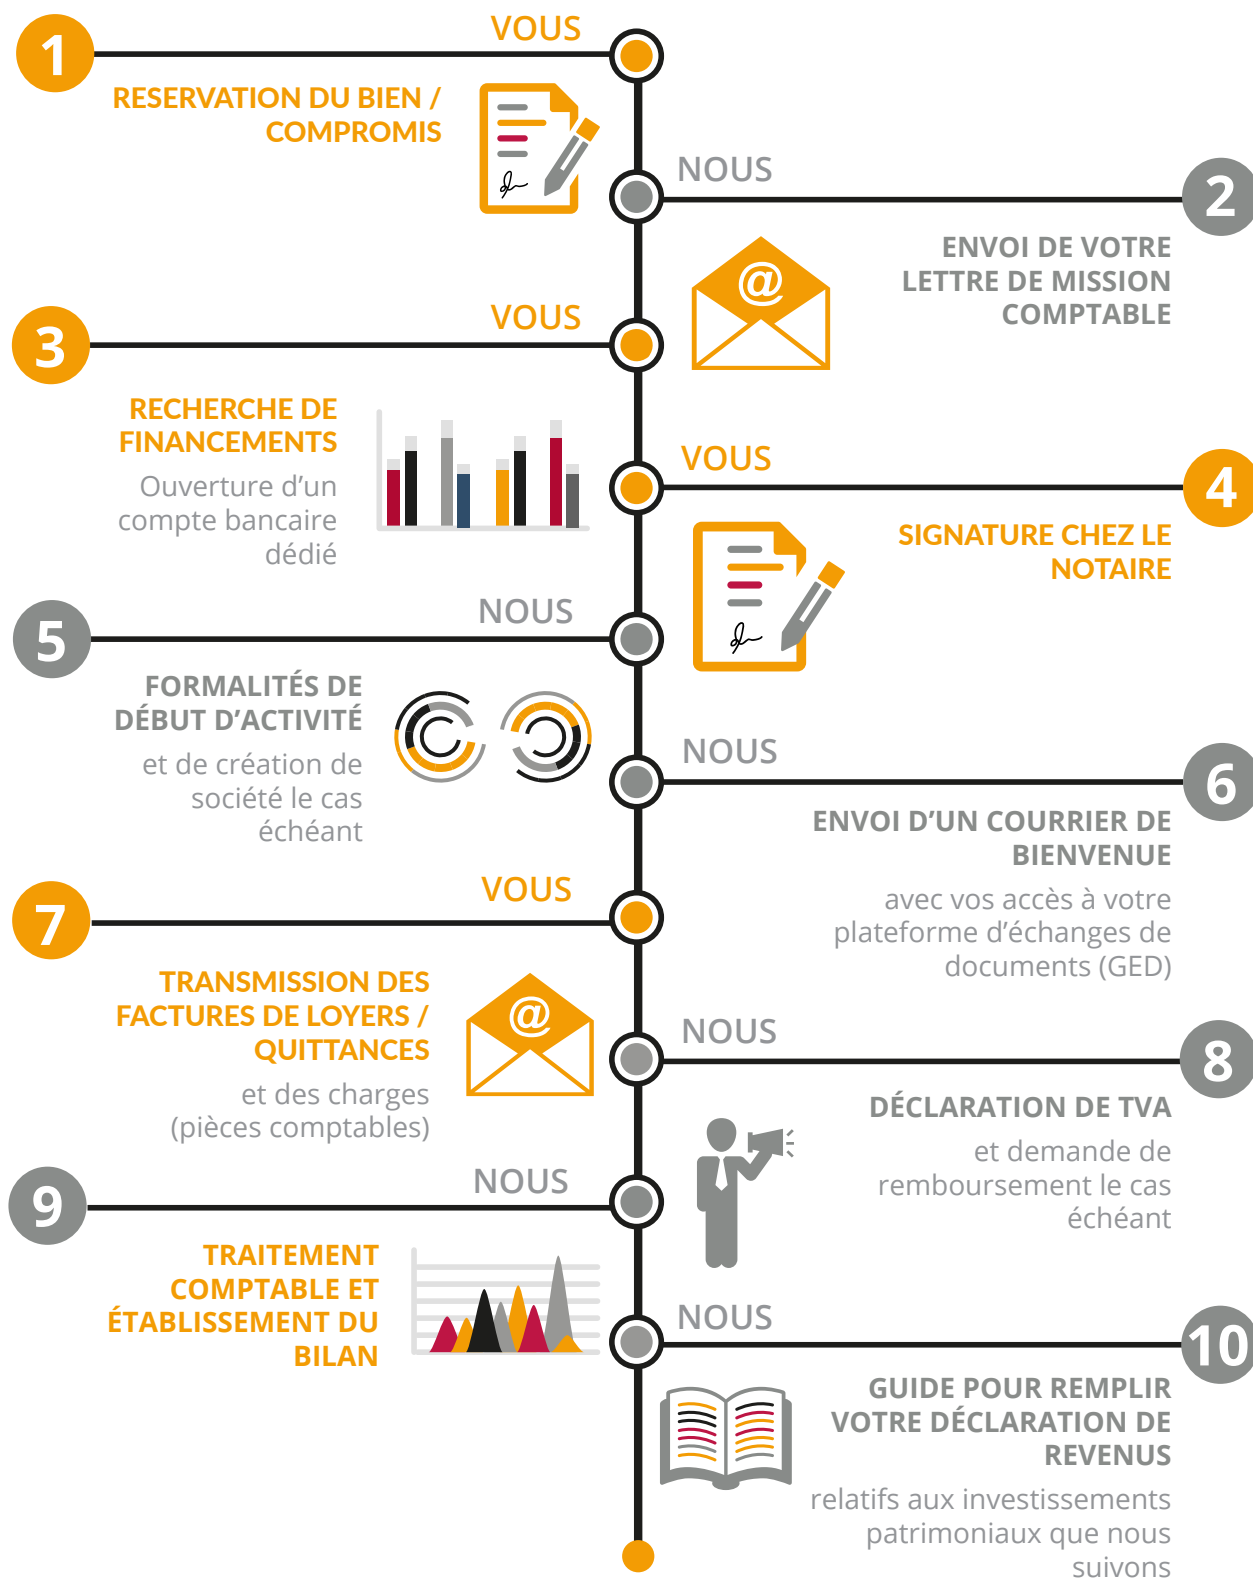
1
VOUS
RESERVATION DU BIEN / COMPROMIS

NOUS
2
ENVOI DE VOTRE LETTRE DE MISSION COMPTABLE

@

3
VOUS
RECHERCHE DE FINANCEMENTS
Ouverture d'un compte bancaire dédié

VOUS
4
SIGNATURE CHEZ LE NOTAIRE

5
NOUS
FORMALITÉS DE DÉBUT D'ACTIVITÉ
et de création de société le cas échéant

NOUS
6
ENVOI D'UN COURRIER DE BIENVENUE
avec vos accès à votre plateforme d'échanges de documents (GED)

7
VOUS
TRANSMISSION DES FACTURES DE LOYERS / QUITTANCES
et des charges (pièces comptables)

@

NOUS
8
DÉCLARATION DE TVA
et demande de remboursement le cas échéant

9
NOUS
TRAITEMENT COMPTABLE ET ÉTABLISSEMENT DU BILAN

NOUS
10
GUIDE POUR REMPLIR VOTRE DÉCLARATION DE REVENUS
relatifs aux investissements patrimoniaux que nous suivons